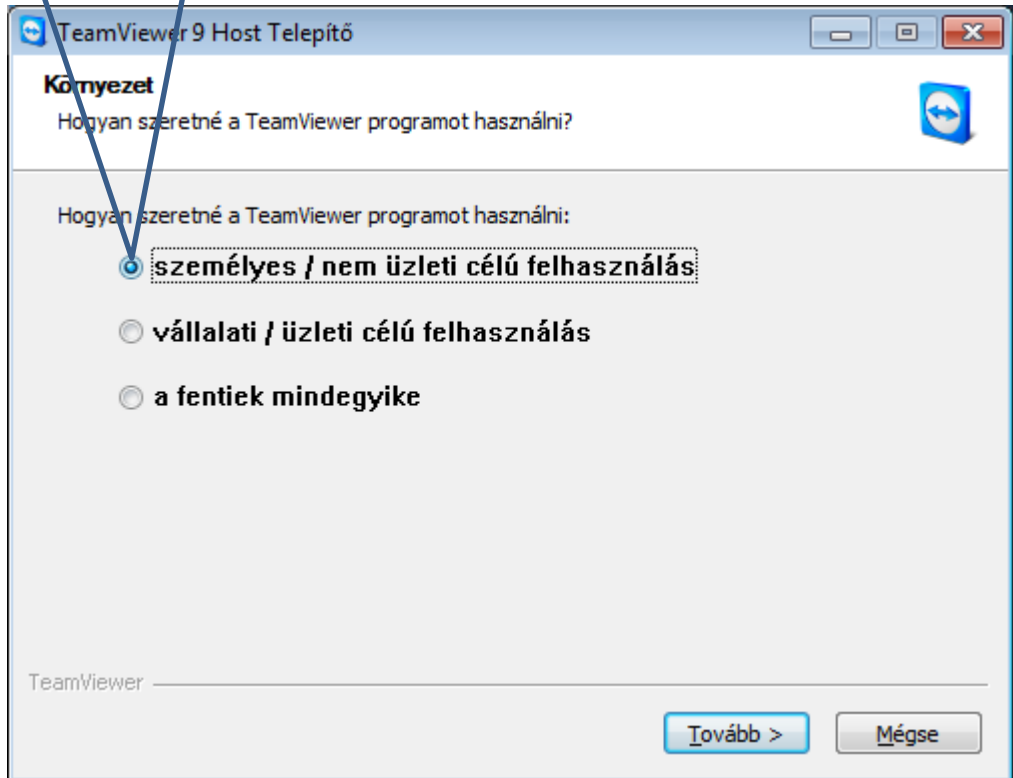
TeamViewer 9 Host Telepítő

Környezet
Hogyan szeretné a TeamViewer programot használni?

Hogyan szeretné a TeamViewer programot használni:

személyes / nem üzleti célú felhasználás

vállalati / üzleti célú felhasználás

a fentiek mindegyike

TeamViewer

Tovább >

Mégse